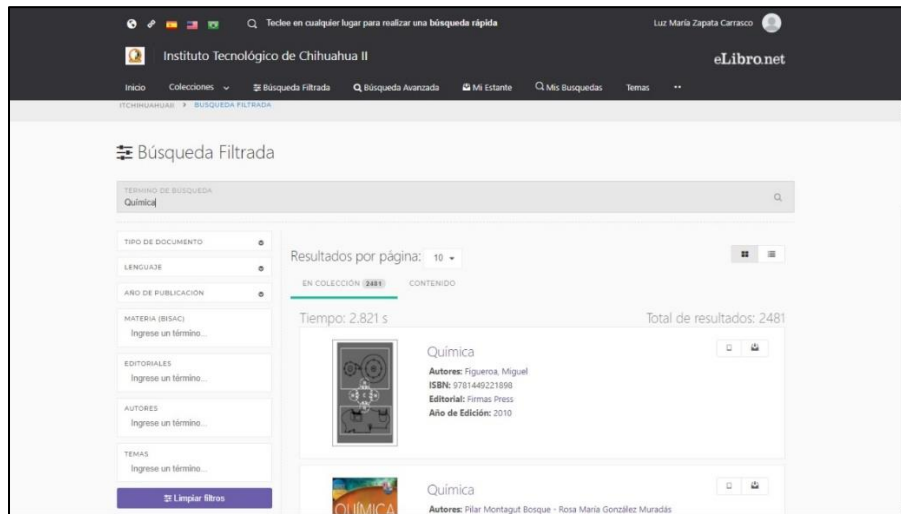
Teclee en cualquier lugar para realizar una búsqueda rápida

Luz María Zapata Carrasco

Instituto Tecnológico de Chihuahua II

eLibro.net

Inicio Colecciones Búsqueda Filtrada Búsqueda Avanzada Mi Estante Mis Busquedas Temas

ITCHIHUAHUAII > BUSQUEDA FILTRADA

Búsqueda Filtrada

TÉRMINO DE BÚSQUEDA
Química

TIPO DE DOCUMENTO

LENGUAJE

AÑO DE PUBLICACIÓN

MATERIA (BISAC)
Ingrese un término...

EDITORIALES
Ingrese un término...

AUTORES
Ingrese un término...

TEMAS
Ingrese un término...

Limpiar filtros

Resultados por página: 10

EN COLECCIÓN 2481 CONTENIDO

Tiempo: 2.821 s

Total de resultados: 2481

Química
Autores: Figueroa, Miguel
ISBN: 9781449221898
Editorial: Firmas Press
Año de Edición: 2010

Química
Autores: Pilar Montagut Bosque - Rosa María González Muradás